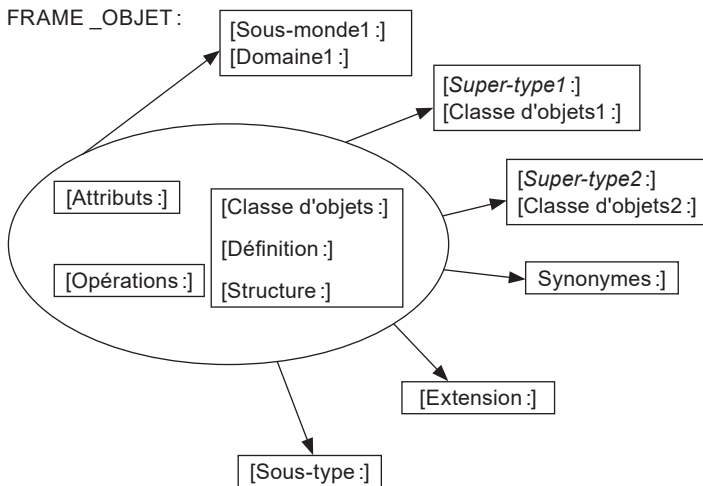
FRAME _OBJET :

[Sous-monde1 :]
[Domaine1 :]

[Super-type1 :]
[Classe d'objets1 :]

[Attributs :]

[Classe d'objets :]

[Définition :]

[Structure :]

[Opérations :]

[Super-type2 :]
[Classe d'objets2 :]

Synonymes :]

[Extension :]

[Sous-type :]